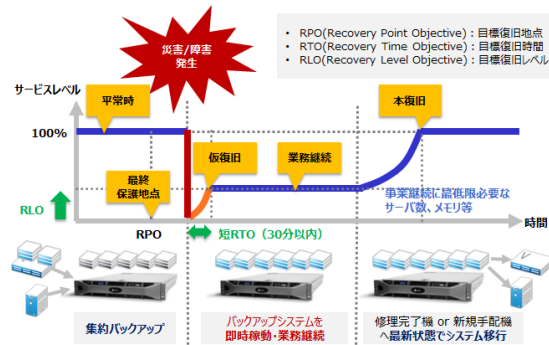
• RPO(Recovery Point Objective) : 目標復旧地点
• RTO(Recovery Time Objective) : 目標復旧時間
• RLO(Recovery Level Objective) : 目標復旧レベル

災害/障害
発生

サービスレベル

平常時

本復旧

100%

仮復旧

業務継続

最終
保護地点

事業継続に最低限必要な
サーバ数、メモリ等

RLO

RPO

短RTO（30分以内）

時間

集約バックアップ

バックアップシステムを
即時稼動・業務継続

修理完了機 or 新規手配機
へ最新状態でシステム移行